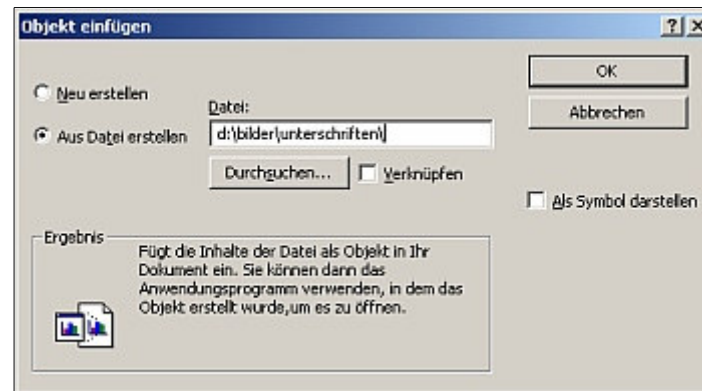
Objekt einfügen

?| X

Neu erstellen

Aus Datei erstellen

Datei:

d:\bilder\unterschriften\

Durchsuchen...

Verknüpfen

OK

Abbrechen

Als Symbol darstellen

Ergebnis

Fügt die Inhalte der Datei als Objekt in Ihr Dokument ein. Sie können dann das Anwendungsprogramm verwenden, in dem das Objekt erstellt wurde,um es zu öffnen.